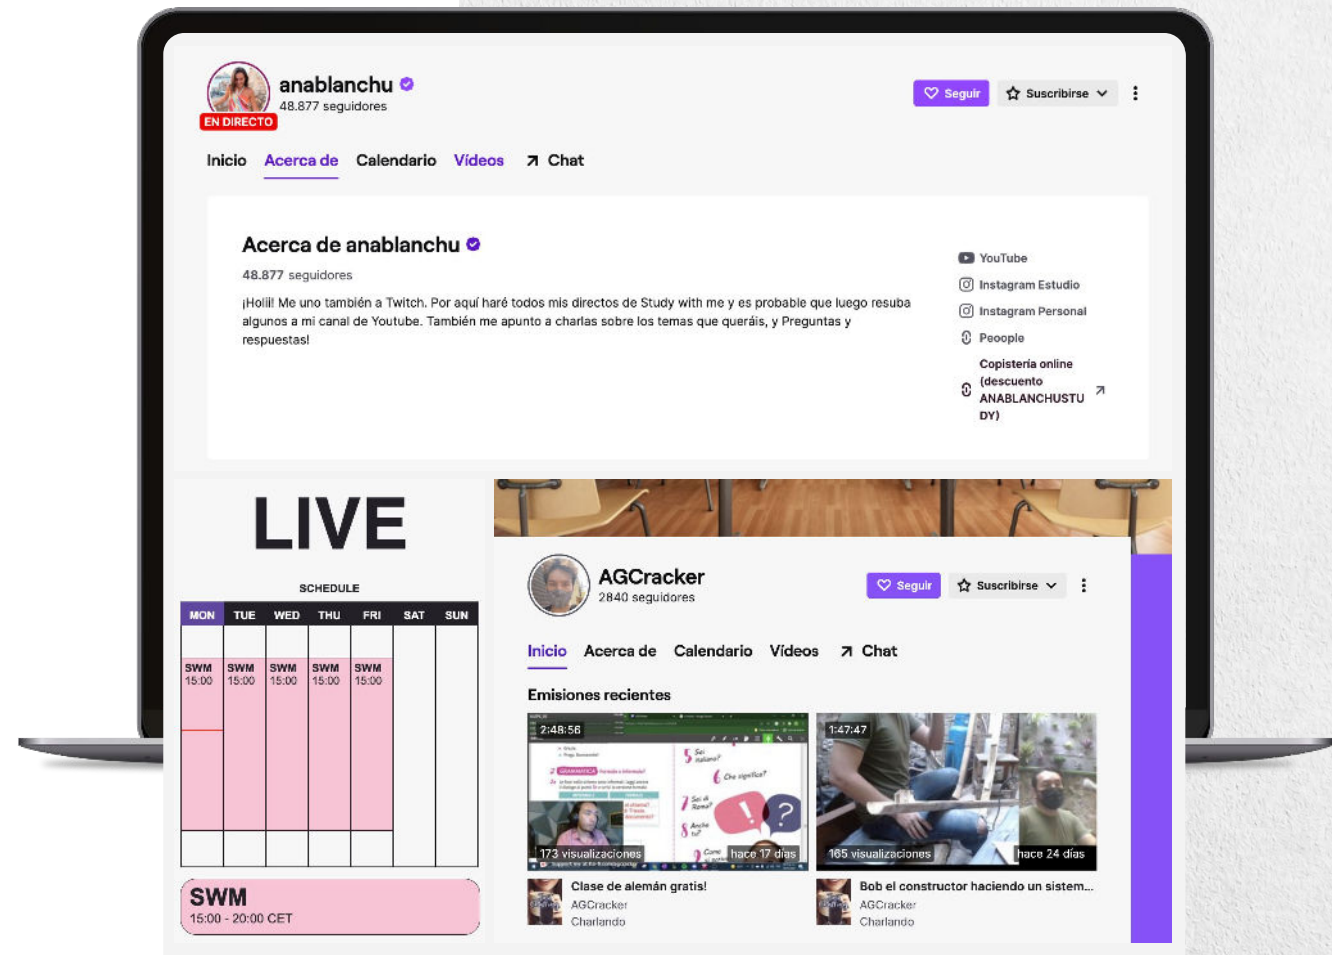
anablanchu
48.877 seguidores
EN DIRECTO
Seguir
Suscribirse

Inicio Acerca de Calendario Vídeos Chat

Acerca de anablanchu
48.877 seguidores
¡Holil! Me uno también a Twitch. Por aquí haré todos mis directos de Study with me y es probable que luego resuba algunos a mi canal de Youtube. También me apunto a charlas sobre los temas que queráis, y Preguntas y respuestas!

YouTube
Instagram Estudio
Instagram Personal
Peoople
Copistería online (descuento ANABLANCHUSTUDY)

LIVE
SCHEDULE

| MON | TUE | WED | THU | FRI | SAT | SUN |
|---|---|---|---|---|---|---|
| SWM 15:00 | SWM 15:00 | SWM 15:00 | SWM 15:00 | SWM 15:00 | | |

SWM
15:00 - 20:00 CET

AGCracker
2840 seguidores
Seguir
Suscribirse

Inicio Acerca de Calendario Vídeos Chat

Emisiones recientes

2:48:56
173 visualizaciones
hace 17 días
Clase de alemán gratis!
AGCracker
Charlando

1:47:47
165 visualizaciones
hace 24 días
Bob el constructor haciendo un sistem...
AGCracker
Charlando